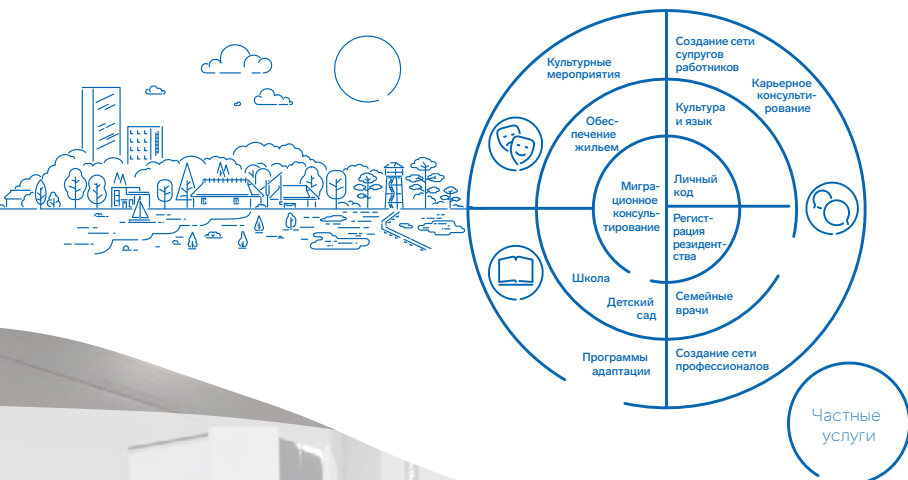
Культурные мероприятия

Создание сети супругов работников

Карьерное консультирование

Обеспечение жильем

Культура и язык

Миграционное консультирование

Личный код

Регистрация резидентства

Школа

Детский сад

Семейные врачи

Программы адаптации

Создание сети профессионалов

Частные услуги